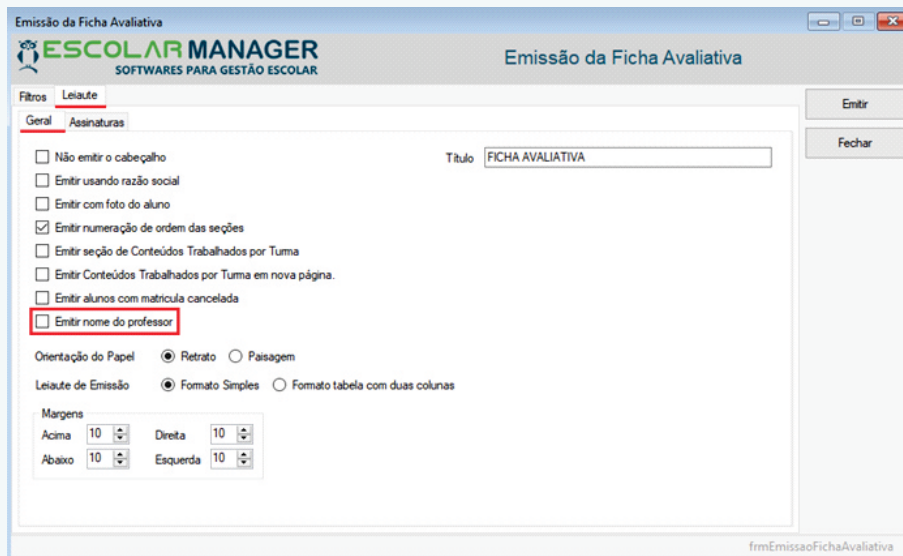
Emissão da Ficha Avaliativa

ESCOLAR MANAGER
SOFTWARES PARA GESTÃO ESCOLAR

Emissão da Ficha Avaliativa

Filtros Leiaute

Geral Assinaturas

Emitir

Fechar

Não emitir o cabeçalho

Título FICHA AVALIATIVA

Emitir usando razão social

Emitir com foto do aluno

Emitir numeração de ordem das seções

Emitir seção de Conteúdos Trabalhados por Turma

Emitir Conteúdos Trabalhados por Turma em nova página.

Emitir alunos com matricula cancelada

Emitir nome do professor

Orientação do Papel Retrato Paisagem

Leiaute de Emissão Formato Simples Formato tabela com duas colunas

Margens
Acima 10 Direita 10
Abaixo 10 Esquerda 10

frmEmissaoFichaAvaliativa